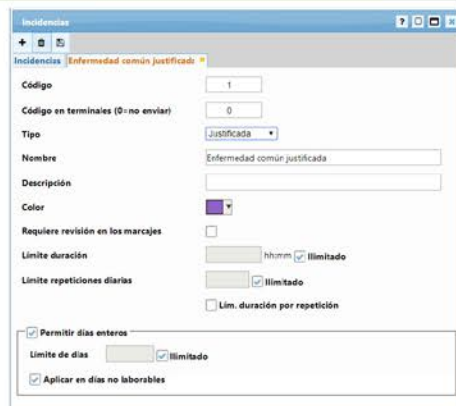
Incidencias

+ 🗑 🖫

Incidencias | Enfermedad común justificada ×

Código 1

Código en terminales (0=no enviar) 0

Tipo Justificada

Nombre Enfermedad común justificada

Descripción

Color

Requiere revisión en los marcajes

Límite duración hh:mm Ilimitado

Límite repeticiones diarias Ilimitado

Lím. duración por repetición

Permitir días enteros

Límite de días Ilimitado

Aplicar en días no laborables